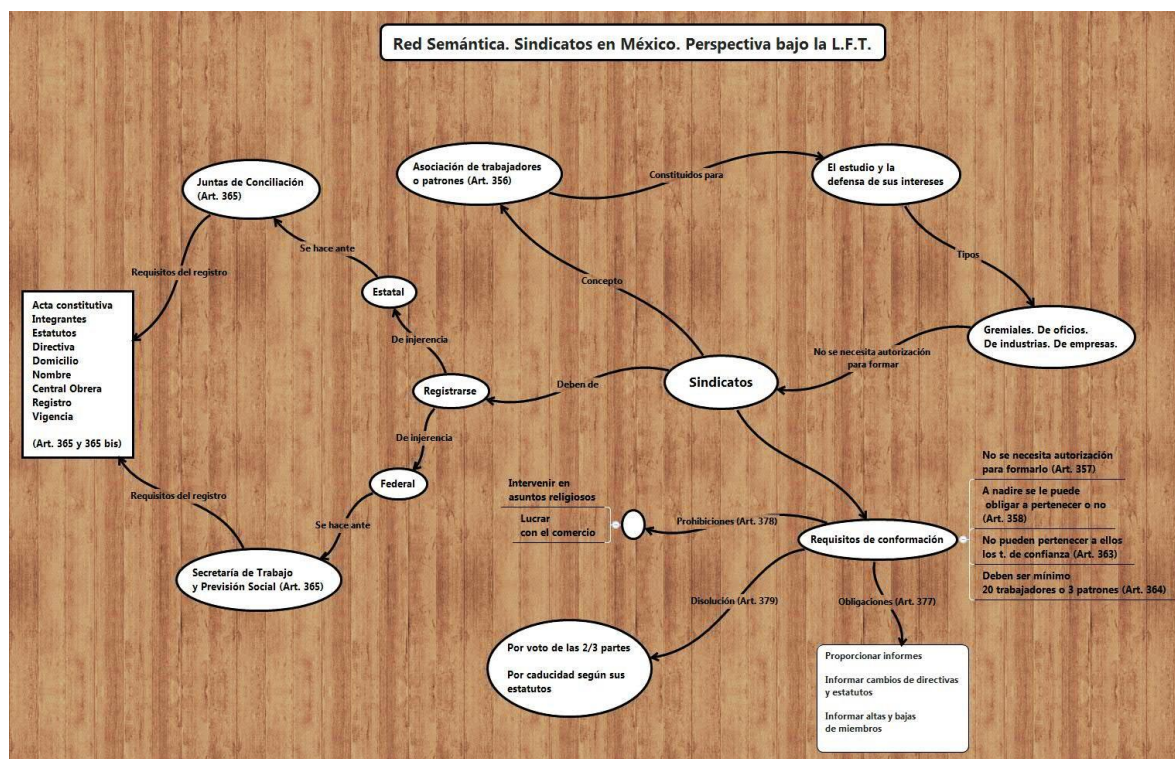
Red Semántica. Sindicatos en México. Perspectiva bajo la L.F.T.

Asociación de trabajadores o patrones (Art. 356)

Constituidos para

El estudio y la defensa de sus intereses

Tipos

Gremiales. De oficios. De industrias. De empresas.

No se necesita autorización para formar

Concepto

Sindicatos

Juntas de Conciliación (Art. 365)

Se hace ante

Requisitos del registro

Estatal

De injerencia

Acta constitutiva
Integrantes
Estatutos
Directiva
Domicilio
Nombre
Central Obrera
Registro
Vigencia

(Art. 365 y 365 bis)

Deben de

Registrarse

De injerencia

Federal

Requisitos del registro

Se hace ante

Secretaría de Trabajo y Previsión Social (Art. 365)

Intervenir en asuntos religiosos

Lucrar con el comercio

Prohibiciones (Art. 378)

Requisitos de conformación

No se necesita autorización para formarlo (Art. 357)

A nadire se le puede obligar a pertenecer o no (Art. 358)

No pueden pertenecer a ellos los t. de confianza (Art. 363)

Deben ser mínimo 20 trabajadores o 3 patrones (Art. 364)

Disolución (Art. 379)

Obligaciones (Art. 377)

Por voto de las 2/3 partes

Por caducidad según sus estatutos

Proporcionar informes

Informar cambios de directivas y estatutos

Informar altas y bajas de miembros